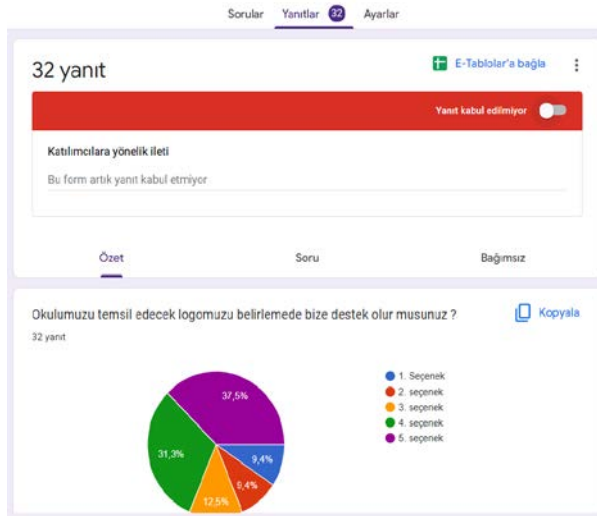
Sorular Yanıtlar 32 Ayarlar

32 yanıt

E-Tablolar'a bağla

Yanıt kabul edilmiyor

Katılımcılara yönelik ileti

Bu form artık yanıt kabul etmiyor

Özet Soru Bağımsız

Okulumuzu temsil edecek logomuzu belirlemede bize destek olur musunuz ?

32 yanıt

Kopyala

1. Seçenek
2. seçenek
3. seçenek
4. seçenek
5. seçenek

37,5%
31,3%
12,5%
9,4%
9,4%